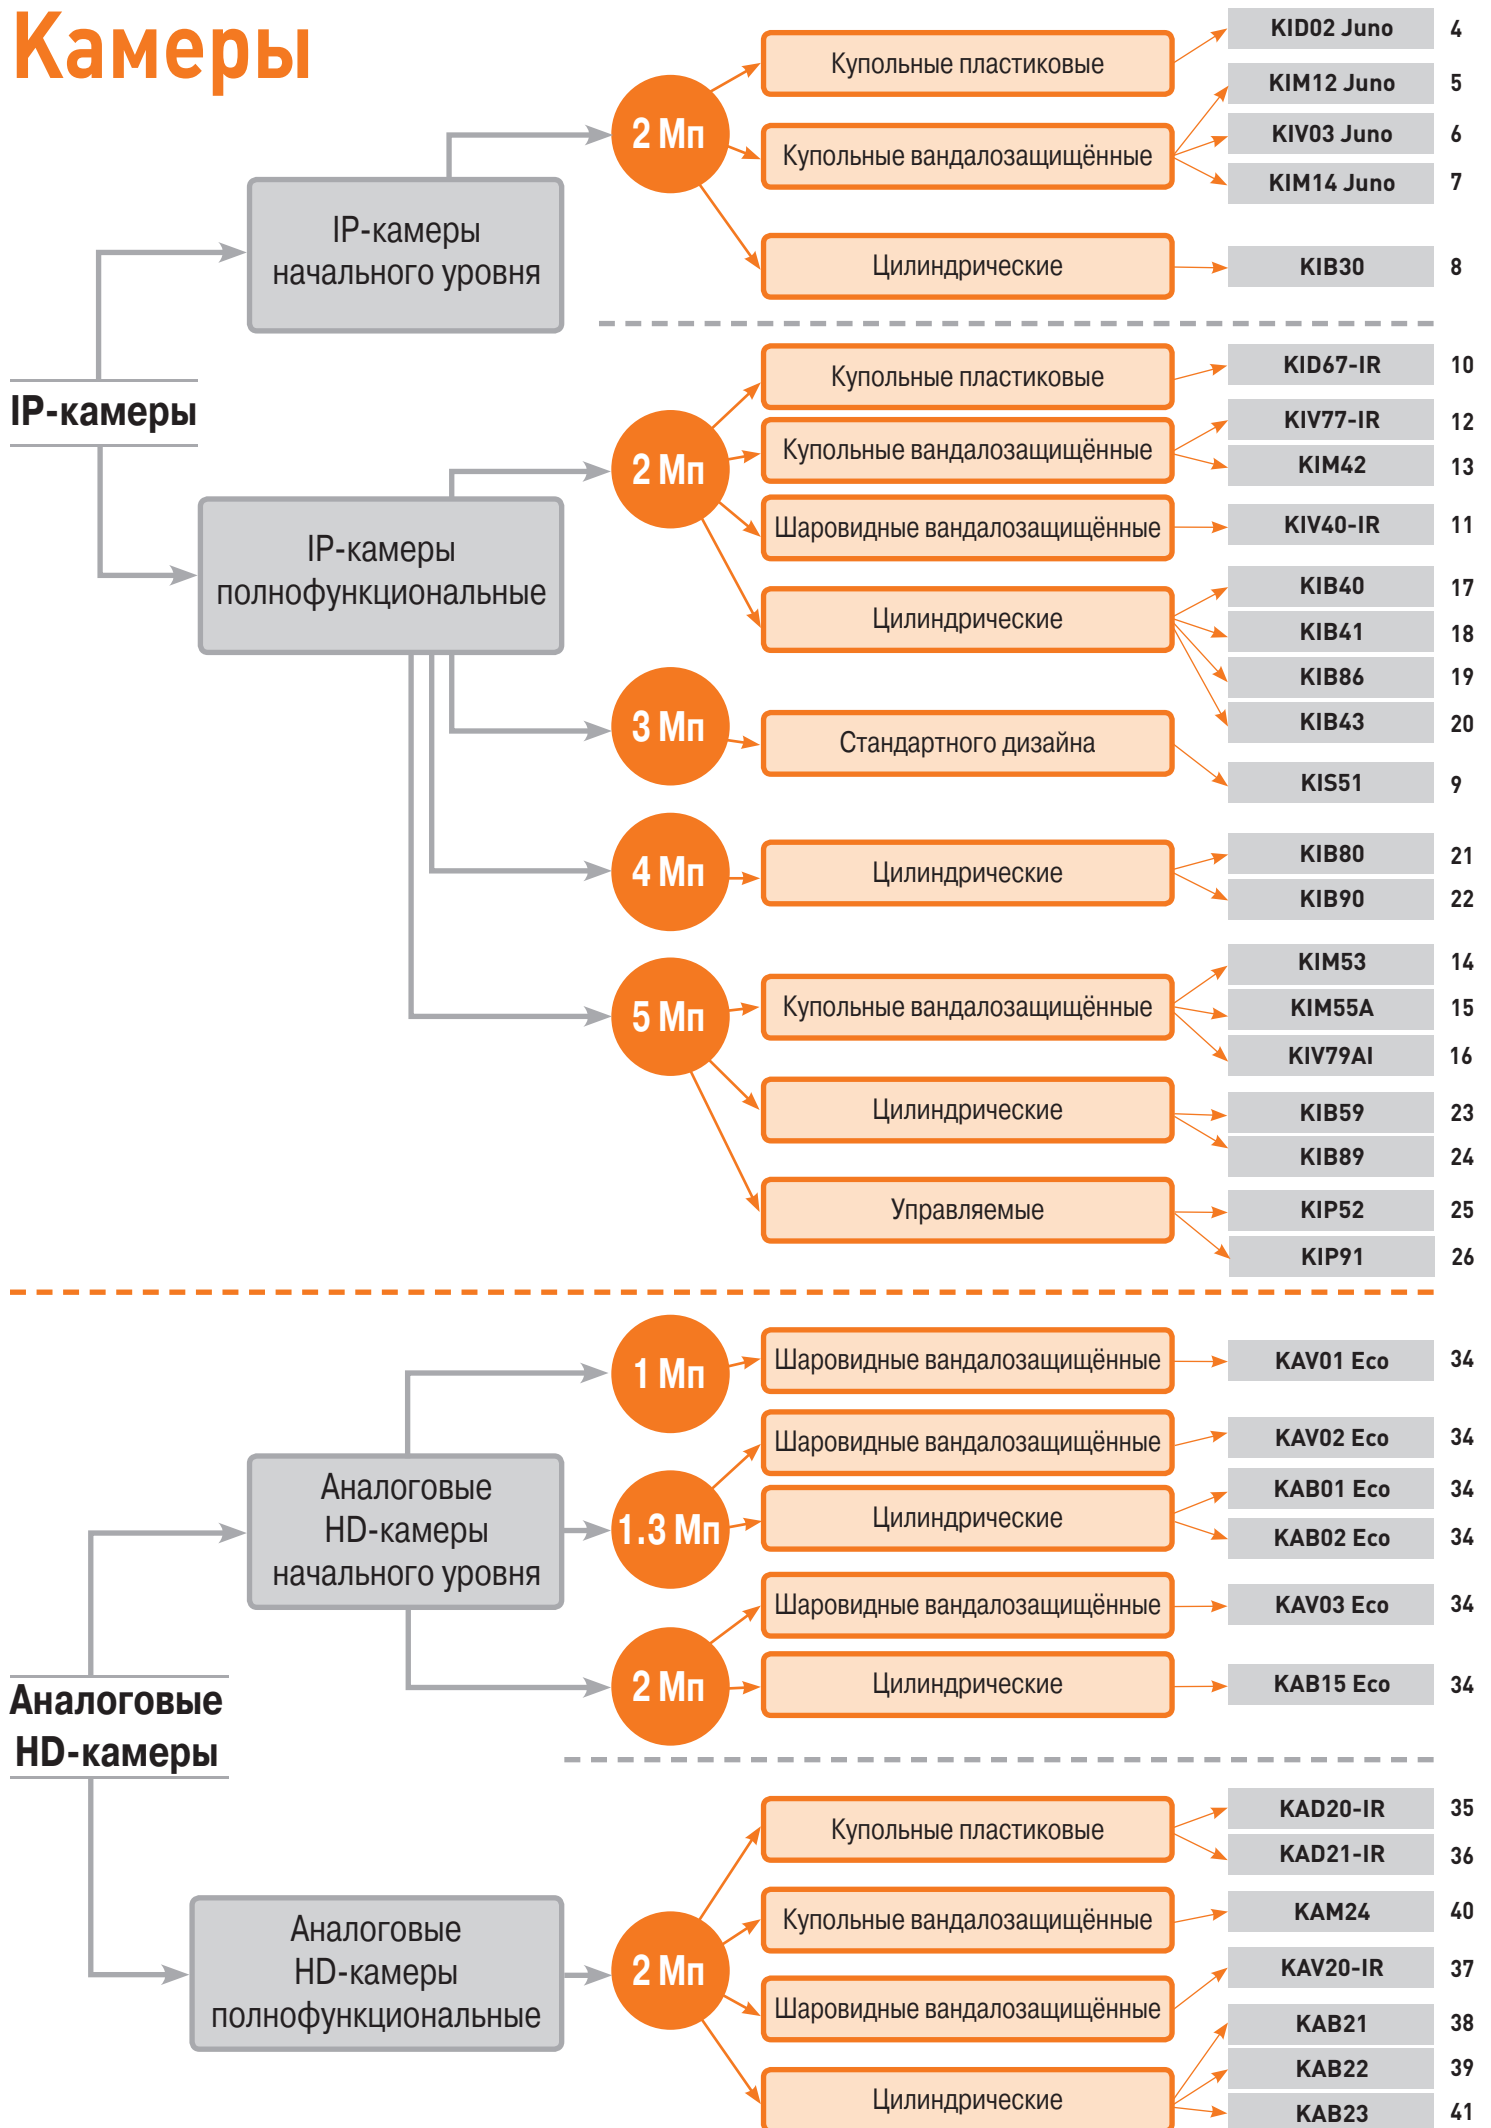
Камеры

IP-камеры

IP-камеры начального уровня

2 Мп

Купольные пластиковые

Купольные вандалозащищённые

Цилиндрические

KID02 Juno 4
KIM12 Juno 5
KIV03 Juno 6
KIM14 Juno 7
KIB30 8

IP-камеры полнофункциональные

2 Мп

Купольные пластиковые

Купольные вандалозащищённые

Шаровидные вандалозащищённые

Цилиндрические

KID67-IR 10
KIV77-IR 12
KIM42 13
KIV40-IR 11
KIB40 17
KIB41 18
KIB86 19
KIB43 20

3 Мп

Стандартного дизайна

KIS51 9

4 Мп

Цилиндрические

KIB80 21
KIB90 22

5 Мп

Купольные вандалозащищённые

Цилиндрические

Управляемые

KIM53 14
KIM55A 15
KIV79AI 16
KIB59 23
KIB89 24
KIP52 25
KIP91 26

Аналоговые HD-камеры

Аналоговые HD-камеры начального уровня

1 Мп

Шаровидные вандалозащищённые

KAV01 Eco 34

1.3 Мп

Шаровидные вандалозащищённые

Цилиндрические

KAV02 Eco 34
KAB01 Eco 34
KAB02 Eco 34

2 Мп

Шаровидные вандалозащищённые

Цилиндрические

KAV03 Eco 34
KAB15 Eco 34

Аналоговые HD-камеры полнофункциональные

2 Мп

Купольные пластиковые

Купольные вандалозащищённые

Шаровидные вандалозащищённые

Цилиндрические

KAD20-IR 35
KAD21-IR 36
KAM24 40
KAV20-IR 37
KAB21 38
KAB22 39
KAB23 41